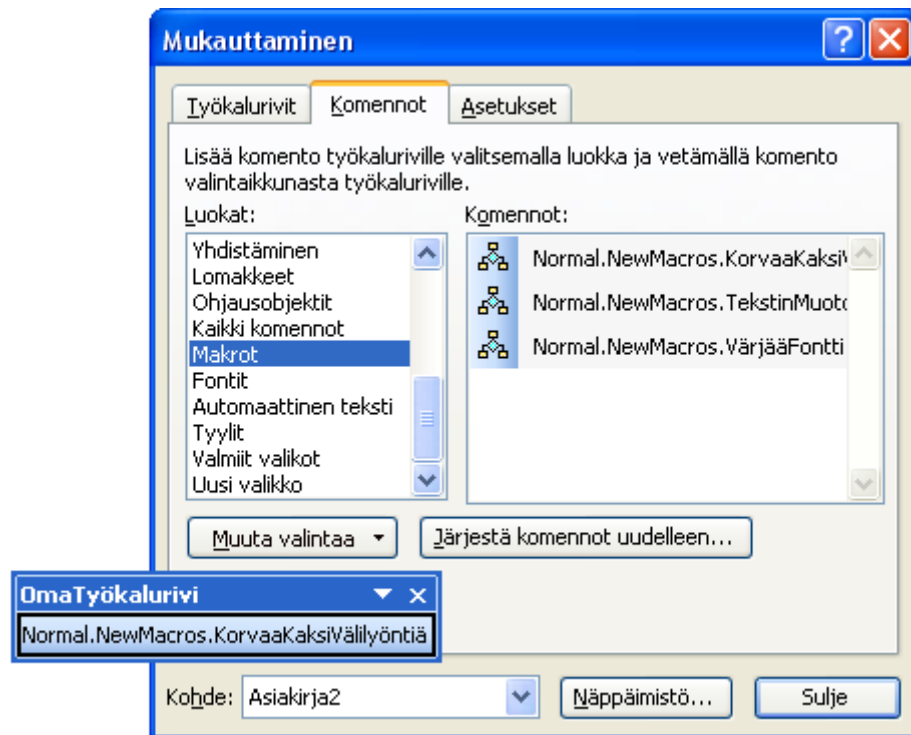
Mukauttaminen

Työkalurivit
Komennot
Asetukset

Lisää komento työkaluriville valitsemalla luokka ja vetämällä komento valintaikkunasta työkaluriville.

Luokat:
Yhdistäminen
Lomakkeet
Ohjausobjektit
Kaikki komennot
Makrot
Fontit
Automaattinen teksti
Tyylit
Valmiit valikot
Uusi valikko

Komennot:
Normal.NewMacros.KorvaaKaksiV
Normal.NewMacros.TekstinMuoto
Normal.NewMacros.VärjääFontti

Muuta valintaa
Järjestä komennot uudelleen...

OmaTyökalurivi
Normal.NewMacros.KorvaaKaksiVälilyöntiä

Kohde: Asiakirja2
Näppäimistö...
Sulje